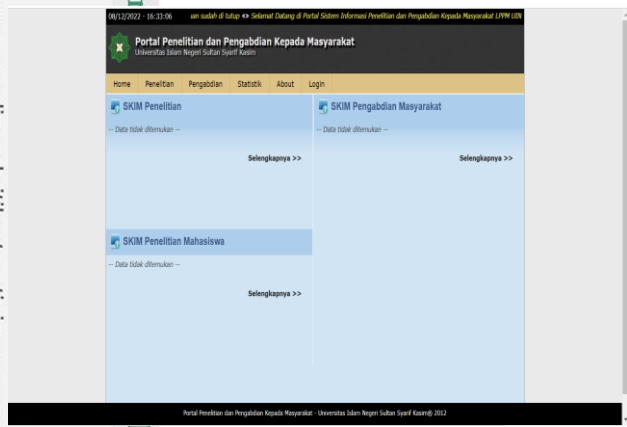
08/12/2022 - 16:33:06 an sudah di tutup <> Selamat Datang di Portal Sistem Informasi Penelitian dan Pengabdian Kepada Masyarakat LPPM UIN

Portal Penelitian dan Pengabdian Kepada Masyarakat
Universitas Islam Negeri Sultan Syarif Kasim

Home Penelitian Pengabdian Statistik About Login

SKIM Penelitian

-- Data tidak ditemukan --

Selengkapnya >>

SKIM Pengabdian Masyarakat

-- Data tidak ditemukan --

Selengkapnya >>

SKIM Penelitian Mahasiswa

-- Data tidak ditemukan --

Selengkapnya >>

Portal Penelitian dan Pengabdian Kepada Masyarakat - Universitas Islam Negeri Sultan Syarif Kasim© 2012